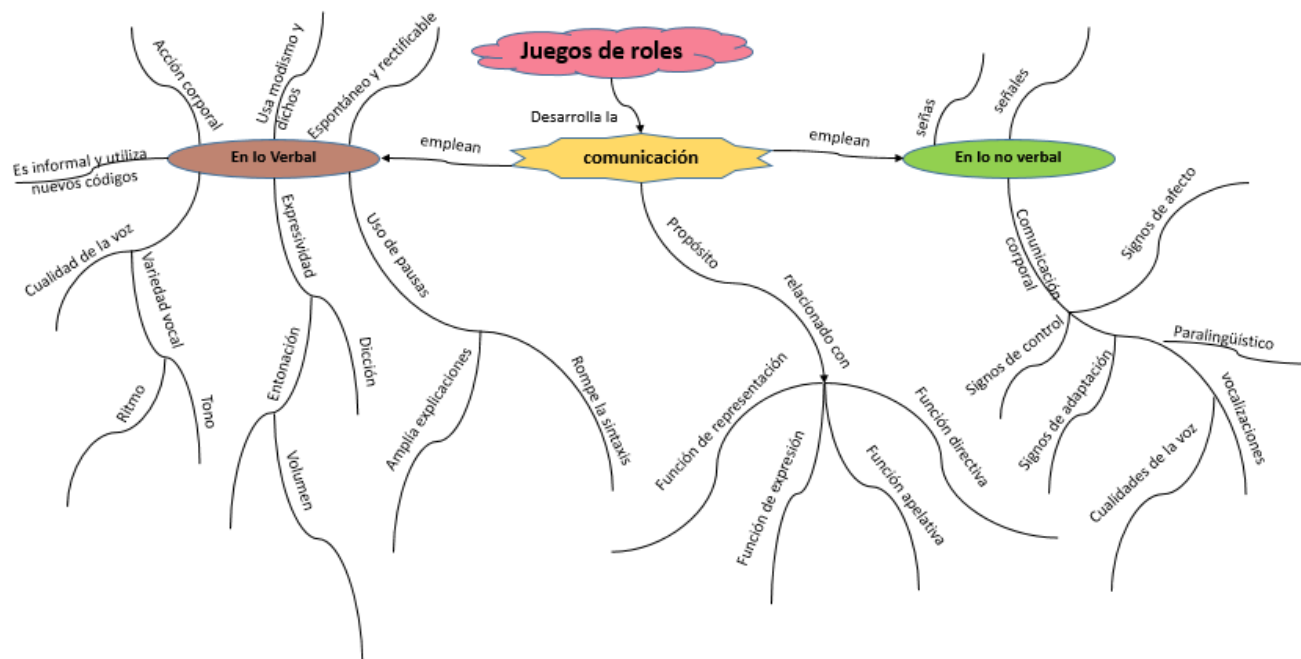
Juegos de roles

Desarrolla la

comunicación

emplean

En lo Verbal

Acción corporal

Usa modismo y dichos

Espontáneo y rectificable

Es informal y utiliza nuevos códigos

Cualidad de la voz

Variedad vocal

Ritmo

Tono

Expresividad

Entonación

Volumen

Dicción

Uso de pausas

Amplia explicaciones

Rompe la sintaxis

Propósito

relacionado con

Función de representación

Función de expresión

Función apelativa

Función directiva

emplean

En lo no verbal

señas

señales

Comunicación corporal

Signos de afecto

Signos de control

Signos de adaptación

Paralingüístico

vocalizaciones

Cualidades de la voz